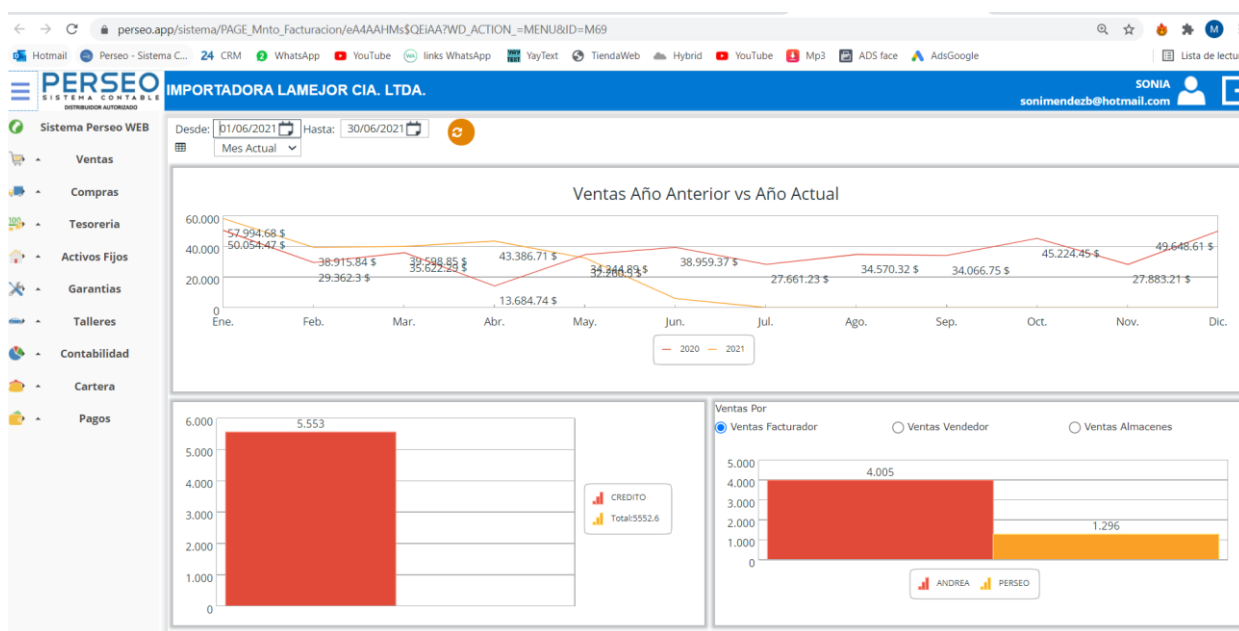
perseo.app/sistema/PAGE_Mnto_Facturacion/eA4AAHMs$QEiAA?WD_ACTION_=MENU&ID=M69

Hotmail Perseo - Sistema C... 24 CRM WhatsApp YouTube links WhatsApp YayText TiendaWeb Hybrid YouTube Mp3 ADS face AdsGoogle Lista de lectu

PERSEO SISTEMA CONTABLE DISTRIBUIDOR AUTORIZADO

IMPORTADORA LAMEJOR CIA. LTDA.

SONIA
sonimendezb@hotmail.com

Sistema Perseo WEB
Ventas
Compras
Tesoreria
Activos Fijos
Garantias
Talleres
Contabilidad
Cartera
Pagos

Desde: 01/06/2021 Hasta: 30/06/2021
Mes Actual

Ventas Año Anterior vs Año Actual

60.000
40.000
20.000
0

57.994.68 $
50.054.47 $
38.915.84 $
29.362.3 $
39.598.85 $
35.622.29 $
43.386.71 $
13.684.74 $
34.244.89 $
32.208.5 $
38.959.37 $
27.661.23 $
34.570.32 $
34.066.75 $
45.224.45 $
27.883.21 $
49.648.61 $

Ene. Feb. Mar. Abr. May. Jun. Jul. Ago. Sep. Oct. Nov. Dic.

2020 2021

6.000
5.000
4.000
3.000
2.000
1.000
0

5.553

CREDITO
Total:5552.6

Ventas Por
Ventas Facturador
Ventas Vendedor
Ventas Almacenes

5.000
4.000
3.000
2.000
1.000
0

4.005
1.296

ANDREA PERSEO